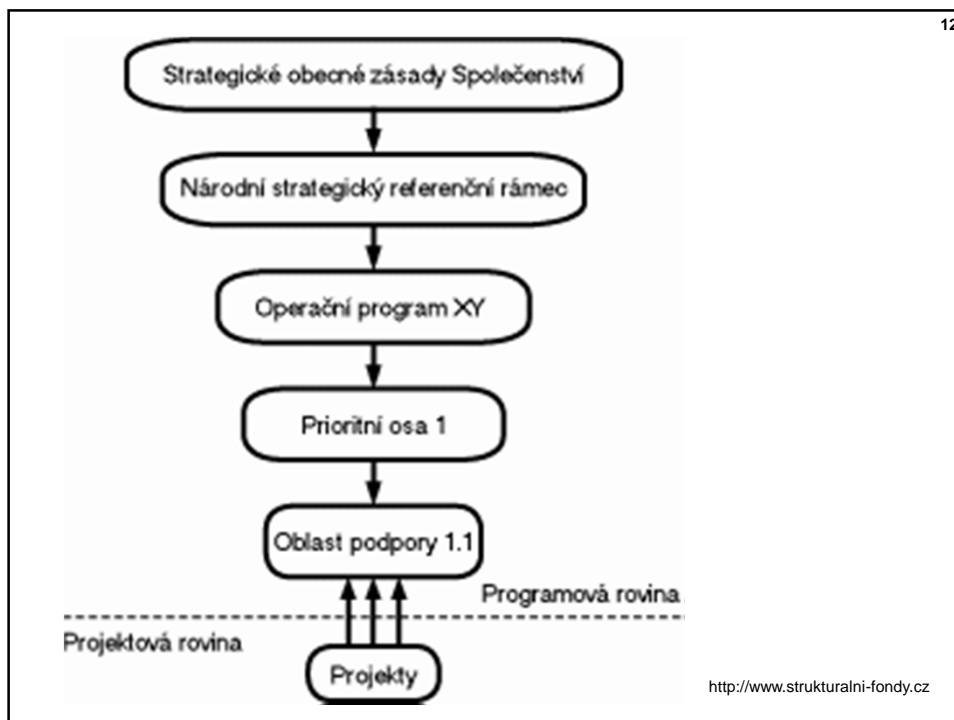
12

Strategické obecné zásady Společenství

Národní strategický referenční rámec

Operační program XY

Prioritní osa 1

Oblast podpory 1.1

Programová rovina

Projektová rovina

Projekty

http://www.strukturalni-fondy.cz